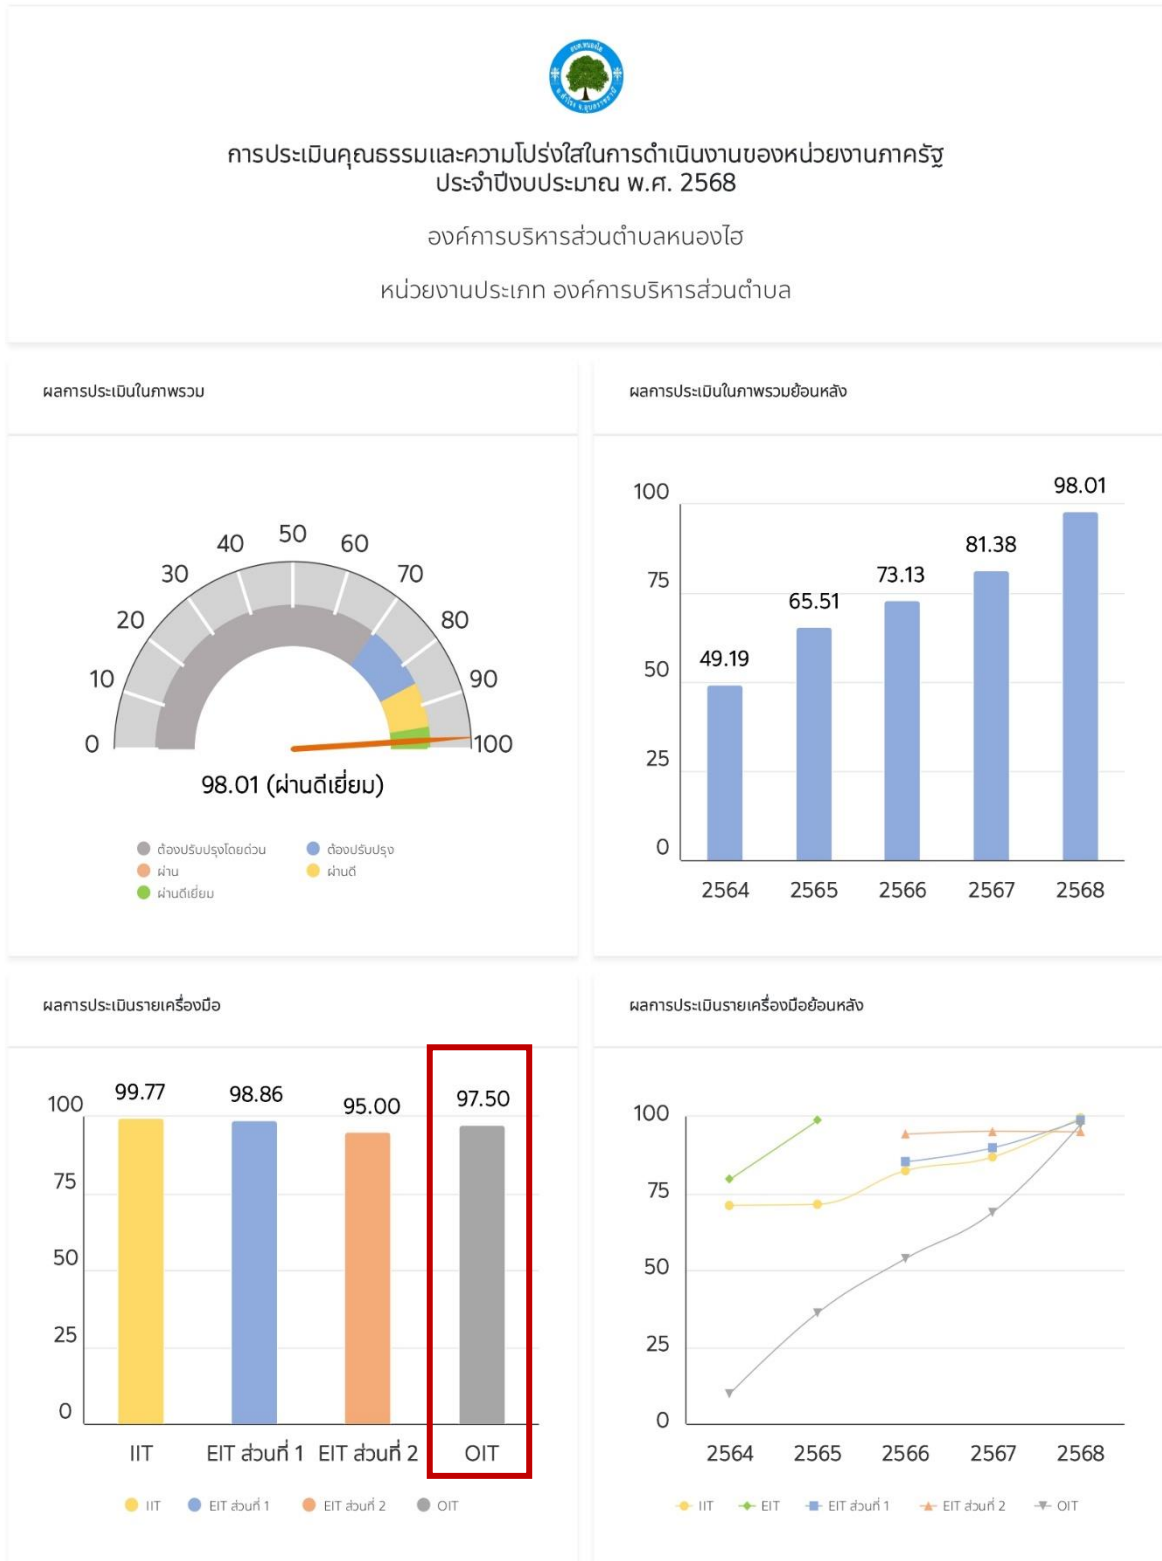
การประเมินคุณธรรมและความโปร่งใสในการดำเนินงานของหน่วยงานภาครัฐ ประจำปีงบประมาณ พ.ศ. 2568

องค์การบริหารส่วนตำบลหนองไฮ

หน่วยงานประเภท องค์การบริหารส่วนตำบล

ผลการประเมินในภาพรวม

0 10 20 30 40 50 60 70 80 90 100

98.01 (ผ่านดีเยี่ยม)

ต้องปรับปรุงโดยด่วน
ต้องปรับปรุง
ผ่าน
ผ่านดี
ผ่านดีเยี่ยม

ผลการประเมินในภาพรวมย้อนหลัง

100
75
50
25
0

| 2564 | 2565 | 2566 | 2567 | 2568 |
|---|---|---|---|---|
| 49.19 | 65.51 | 73.13 | 81.38 | 98.01 |

ผลการประเมินรายเครื่องมือ

100
75
50
25
0

| IIT | EIT ส่วนที่ 1 | EIT ส่วนที่ 2 | OIT |
|---|---|---|---|
| 99.77 | 98.86 | 95.00 | 97.50 |

IIT EIT ส่วนที่ 1 EIT ส่วนที่ 2 OIT

ผลการประเมินรายเครื่องมือย้อนหลัง

100
75
50
25
0

2564 2565 2566 2567 2568

IIT EIT EIT ส่วนที่ 1 EIT ส่วนที่ 2 OIT